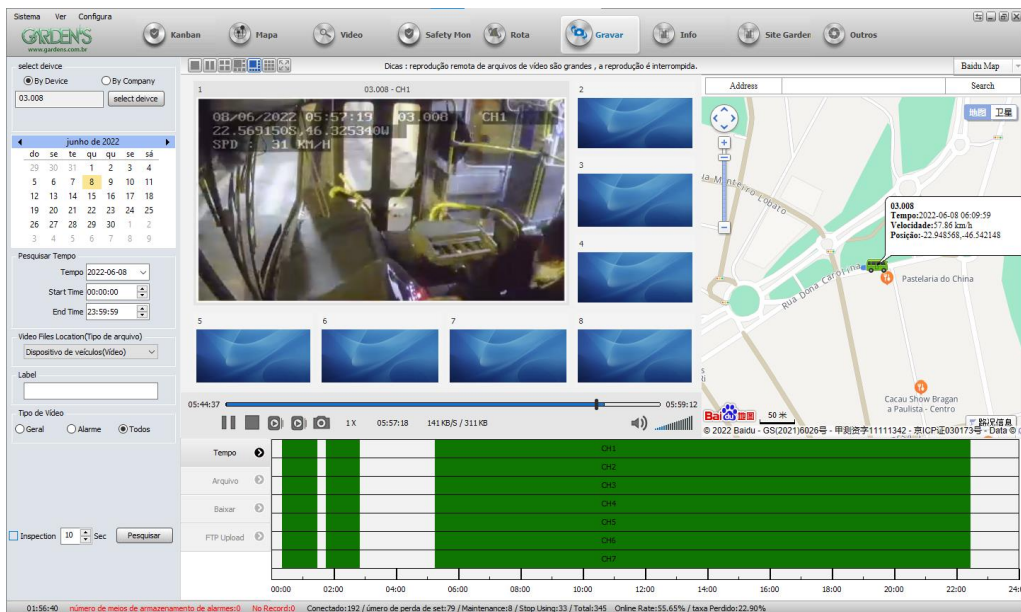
Sistema Ver Configura

GARDENS
www.gardens.com.br

Kanban Mapa Video Safety Mon Rota Gravar Info Site Garden Outros

select deivce
By Device By Company
03.008 select deivce

junho de 2022

| do | se | te | qu | qu | se | sá |
|---|---|---|---|---|---|---|
| 29 | 30 | 31 | 1 | 2 | 3 | 4 |
| 5 | 6 | 7 | 8 | 9 | 10 | 11 |
| 12 | 13 | 14 | 15 | 16 | 17 | 18 |
| 19 | 20 | 21 | 22 | 23 | 24 | 25 |
| 26 | 27 | 28 | 29 | 30 | 1 | 2 |
| 3 | 4 | 5 | 6 | 7 | 8 | 9 |

Pesquisar Tempo
Tempo 2022-06-08
Start Time 00:00:00
End Time 23:59:59

Video Files Location(Tipo de arquivo)
Dispositivo de veículos(Vídeo)

Label

Tipo de Vídeo
Geral Alarme Todos

Inspection 10 Sec Pesquisar

Dicas : reprodução remota de arquivos de vídeo são grandes , a reprodução é interrompida.

1 03.008 - CH1
08/06/2022 05:57:19 03.008 CH1
22.569150S,46.325340W
SPD : 31 KM/H

2 3 4 5 6 7 8

05:44:37 05:59:12
1 X 05:57:18 141 KB/S / 311 KB

Tempo
Arquivo
Baixar
FTP Upload

CH1
CH2
CH3
CH4
CH5
CH6
CH7

00:00 02:00 04:00 06:00 08:00 10:00 12:00 14:00 16:00 18:00 20:00 22:00 24:

Baidu Map
Address Search
地图 卫星

03.008
Tempo:2022-06-08 06:09:59
Velocidade:57.86 km/h
Posição:-22.948568,-46.542148

Rua Dona Carolina
Pastelaria do China
Cacau Show Bragan a Paulista - Centro
Baidu 地图 50 米
路况信息
© 2022 Baidu - GS(2021)6026号 - 甲测资字11111342 - 京ICP证030173号 - Data ©

01:56:40 número de meios de armazenamento de alarmes:0 No Record:0 Conectado:192 / úmero de perda de set:79 / Maintenance:8 / Stop Using:33 / Total:345 Online Rate:55.65% / taxa Perdido:22.90%